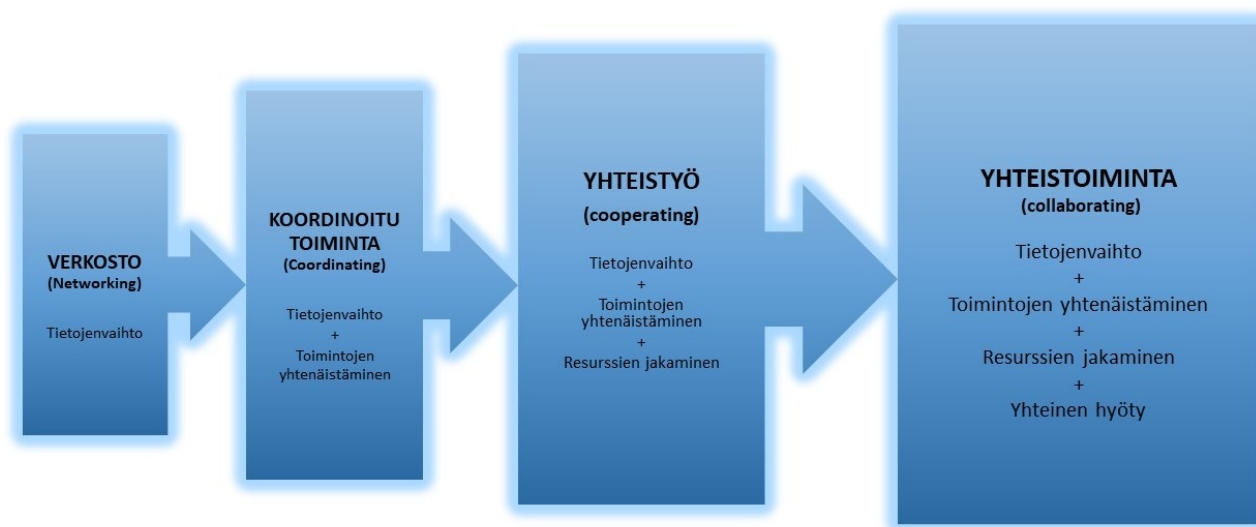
VERKOSTO
(Networking)

Tietojenvaihto

KOORDINOITU TOIMINTA
(Coordinating)

Tietojenvaihto
+
Toimintojen yhtenäistäminen

YHTEISTYÖ
(cooperating)

Tietojenvaihto
+
Toimintojen yhtenäistäminen
+
Resurssien jakaminen

YHTEISTOIMINTA
(collaborating)

Tietojenvaihto
+
Toimintojen yhtenäistäminen
+
Resurssien jakaminen
+
Yhteinen hyöty